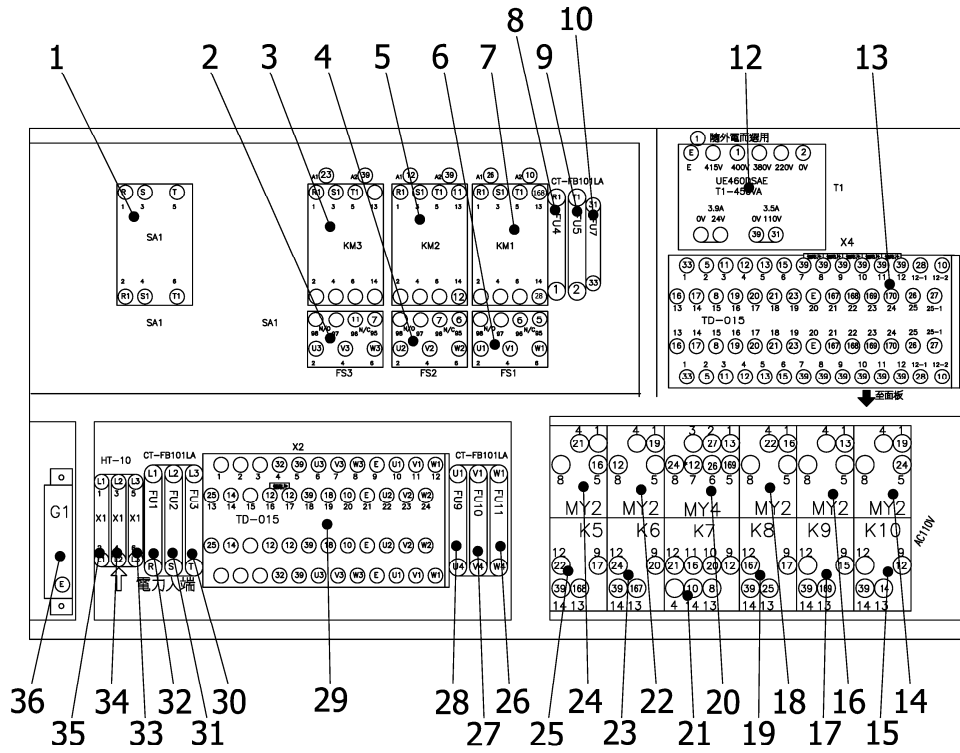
1 2 3 4 5 6 7 8 9 10 12 13

SA1
R S T
1 3 5
2 4 6
R1 S1 T1
SA1 SA1

23 39
R1 S1 T1
1 3 5 13
KM3
2 4 6 14
11 7
98 N/O 97 96 N/C 95
U3 V3 W3
2 4 6
FS3

A1 12 A2 39
R1 S1 T1 11
1 3 5 13
KM2
2 4 6 14
12
7 6
98 N/O 97 96 N/C 95
U2 V2 W2
2 4 6
FS2

A1 26 A2 10
R1 S1 T1
1 3 5 13
KM1
2 4 6 14
28
6 5
98 N/O 97 96 N/C 95
U1 V1 W1
2 4 6
FS1

CT-FB101LA
168 R1 T1 31
FU4 FU5 FU7
1 2 33

1 戶外電而選用
E 1 2
E 415V 400V 380V 220V 0V
UE4600SAE
T1-450VA
3.9A 3.5A
0V 24V 0V 110V
39 31
T1

X4
33 5 11 12 13 15 39 39 39 39 39 28 10
1 2 3 4 5 6 7 8 9 10 11 12 12-1 12-2
16 17 8 19 20 21 23 E 167 168 169 170 26 27
13 14 15 16 17 18 19 20 21 22 23 24 25 25-1
TD-015
13 14 15 16 17 18 19 20 21 22 23 24 25 25-1
16 17 8 19 20 21 23 E 167 168 169 170 26 27
1 2 3 4 5 6 7 8 9 10 11 12 12-1 12-2
33 5 11 12 13 15 39 39 39 39 39 28 10
至面板

G1
E

HT-10
L1 L2 L3
1 3 5
X1 X1 X1

CT-FB101LA
L1 L2 L3
FU1 FU2 FU3
R S T
電力入端

X2
1 2 3 4 5 6 7 8 9 10 11 12
32 39 U3 V3 W3 E U1 V1 W1
25 14 12 12 39 18 10 E U2 V2 W2
13 14 15 16 17 18 19 20 21 22 23 24
TD-015
25 14 12 12 39 18 10 E U2 V2 W2
32 39 U3 V3 W3 E U1 V1 W1

CT-FB101LA
U1 V1 W1
FU9 FU10 FU11
U4 V4 W4

4 1 21 8 5 16 MY2 K5 12 9 22 17 39 168 14 13
4 1 19 12 8 5 MY2 K6 12 9 24 20 39 167 14 13
3 2 1 27 13 24 12 26 169 8 7 6 5 MY4 K7 12 11 10 9 21 16 20 12 10 8 4 13
4 1 22 16 8 5 MY2 K8 12 9 167 39 25 14 13
4 1 13 8 5 MY2 K9 12 9 17 15 39 169 14 13
4 1 19 24 8 5 MY2 K10 12 9 12 39 14 14 13
AC110V

36 35 34 33 32 31 30 29 28 27 26 25 24 23 22 21 20 19 18 17 16 15 14